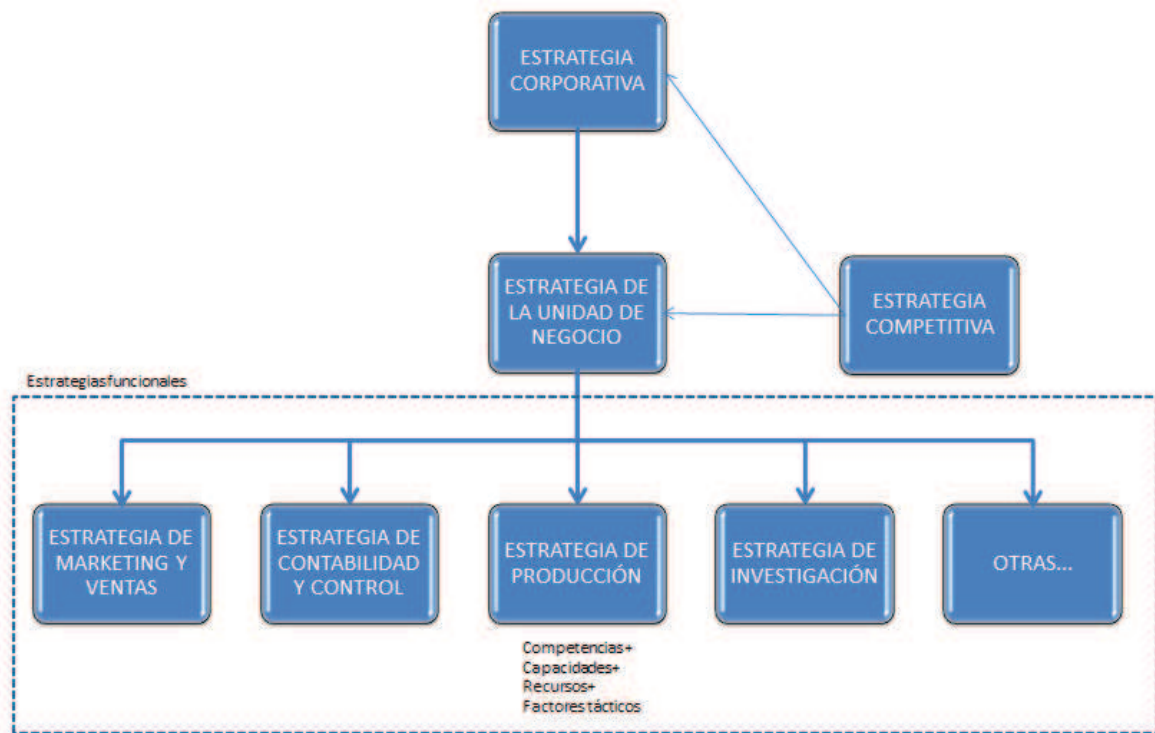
ESTRATEGIA CORPORATIVA

ESTRATEGIA DE LA UNIDAD DE NEGOCIO

ESTRATEGIA COMPETITIVA

Estrategiasfuncionales

ESTRATEGIA DE MARKETING Y VENTAS

ESTRATEGIA DE CONTABILIDAD Y CONTROL

ESTRATEGIA DE PRODUCCIÓN

ESTRATEGIA DE INVESTIGACIÓN

OTRAS...

Competencias+
Capacidades+
Recursos+
Factores tácticos